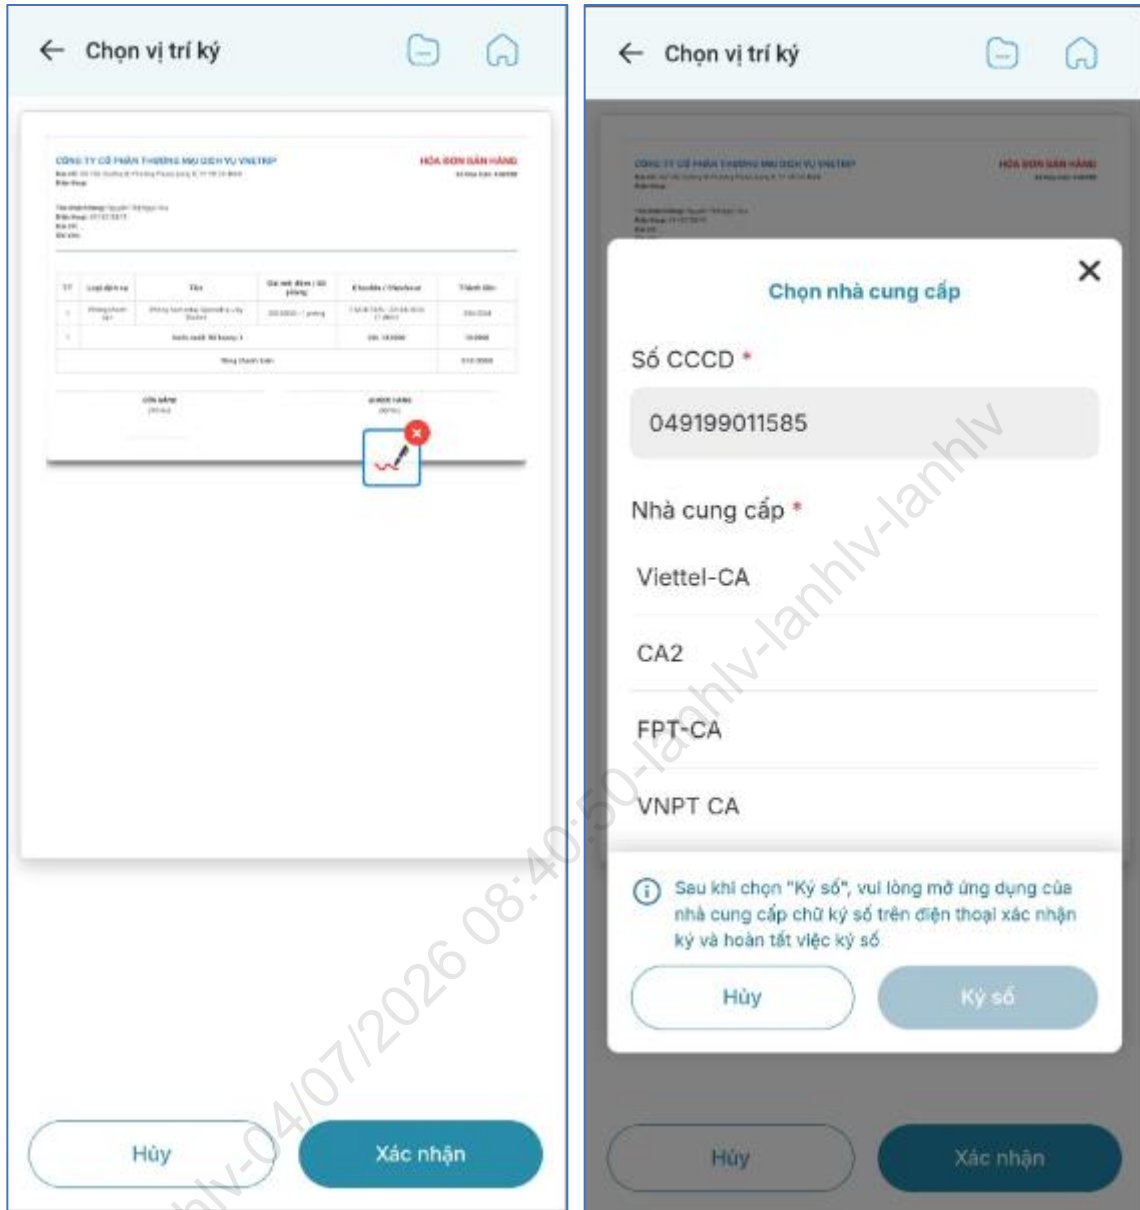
Chọn vị trí ký

CÔNG TY CỔ PHẦN THƯƠNG MẠI DỊCH VỤ VNETRIP

HÓA ĐƠN BÁN HÀNG

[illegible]

| STT | Loại dịch vụ | Tên | Giá mỗi đêm / số phòng | Checkin / Checkout | Thành tiền |
|---|---|---|---|---|---|
| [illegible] | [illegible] | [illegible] | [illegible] | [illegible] | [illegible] |

Hủy

Xác nhận

Chọn vị trí ký

Chọn nhà cung cấp

Số CCCD *

049199011585

Nhà cung cấp *

Viettel-CA

CA2

FPT-CA

VNPT CA

Sau khi chọn "Ký số", vui lòng mở ứng dụng của nhà cung cấp chữ ký số trên điện thoại xác nhận ký và hoàn tất việc ký số

Hủy

Ký số

Hủy

Xác nhận

lanhlv-04/07/2026 08:40:50-lanhlv-lanhlv-lanhlv